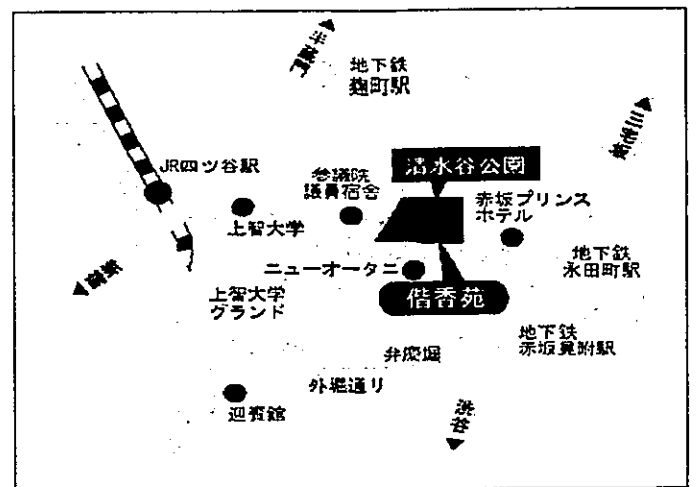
半蔵門

地下鉄
麹町駅

新宿三

JR四ツ谷駅

参議院
議員宿舎

清水谷公園

赤坂プリンス
ホテル

上智大学

地下鉄
永田町駅

新宿

ニューオータニ

偕香苑

上智大学
グランド

地下鉄
赤坂見附駅

弁慶堀

外堀通り

迎賓館

渋谷